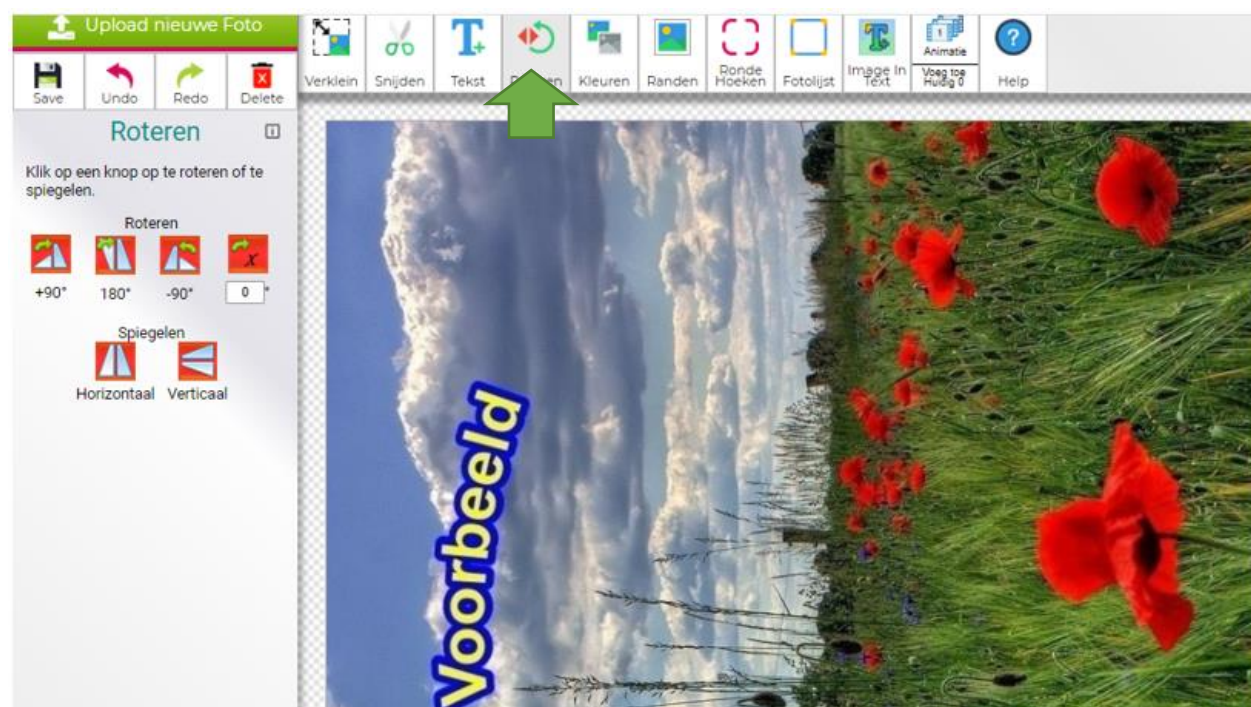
Upload nieuwe Foto

Save Undo Redo Delete

Verklein Snijden Tekst R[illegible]en Kleuren Randen Ronde Hoeken Fotolijst Image In Text Animatie Voeg toe Huidig 0 Help

Roteren

Klik op een knop op te roteren of te spiegelen.

Roteren

+90° 180° -90° 0 °

Spiegelen

Horizontaal Verticaal

Voorbeeld